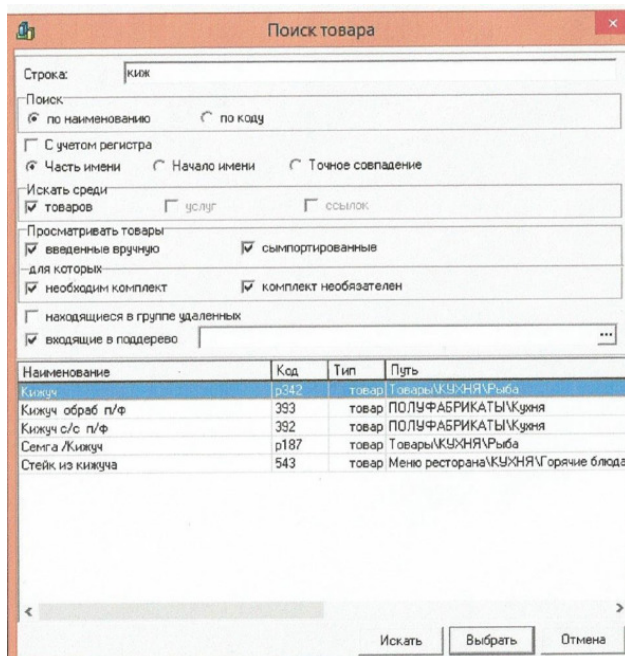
Поиск товара

Строка: киж

Поиск
по наименованию
по коду

С учетом регистра
Часть имени
Начало имени
Точное совпадение

Искать среди
товаров
услуг
ссылок

Просматривать товары
введенные вручную
сымпортированные

для которых
необходим комплект
комплект необязателен

находящиеся в группе удаленных
входящие в поддерево

...

| Наименование | Код | Тип | Путь |
|---|---|---|---|
| Кижуч | р342 | товар | Товары\КУХНЯ\Рыба |
| Кижуч обраб п/ф | 393 | товар | ПОЛУФАБРИКАТЫ\Кухня |
| Кижуч с/с п/ф | 392 | товар | ПОЛУФАБРИКАТЫ\Кухня |
| Семга /Кижуч | р187 | товар | Товары\КУХНЯ\Рыба |
| Стейк из кижуча | 543 | товар | Меню ресторана\КУХНЯ\Горячие блюда |

Искать
Выбрать
Отмена